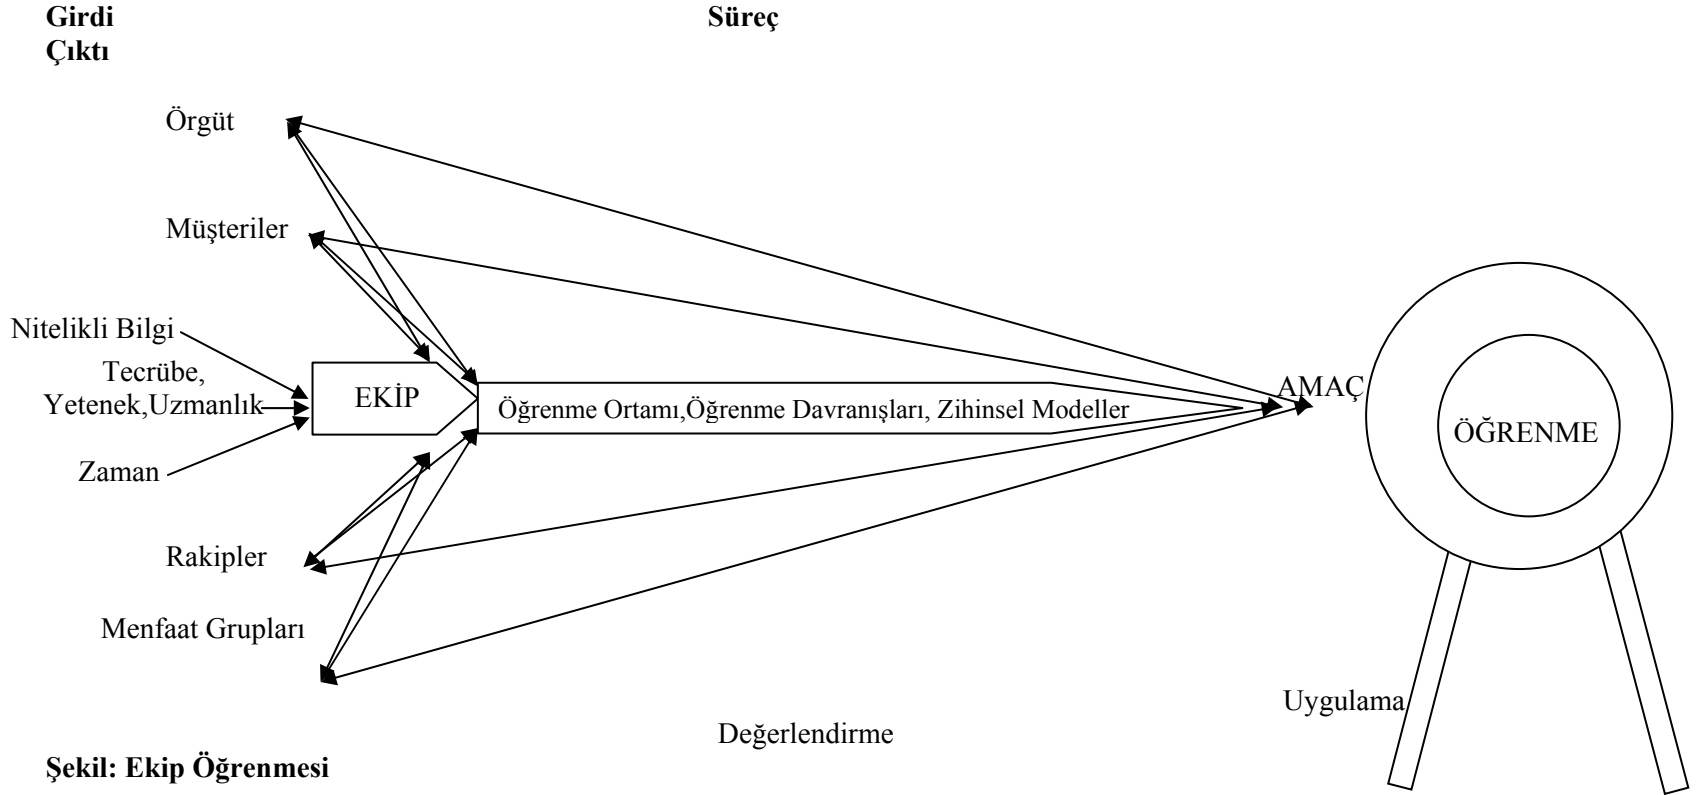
Girdi
Çıktı

Süreç

Örgüt

Müşteriler

Nitelikli Bilgi

Tecrübe, Yetenek,Uzmanlık

Zaman

EKİP

Öğrenme Ortamı,Öğrenme Davranışları, Zihinsel Modeller

AMAÇ

ÖĞRENME

Rakipler

Menfaat Grupları

Uygulama

Değerlendirme

Şekil: Ekip Öğrenmesi